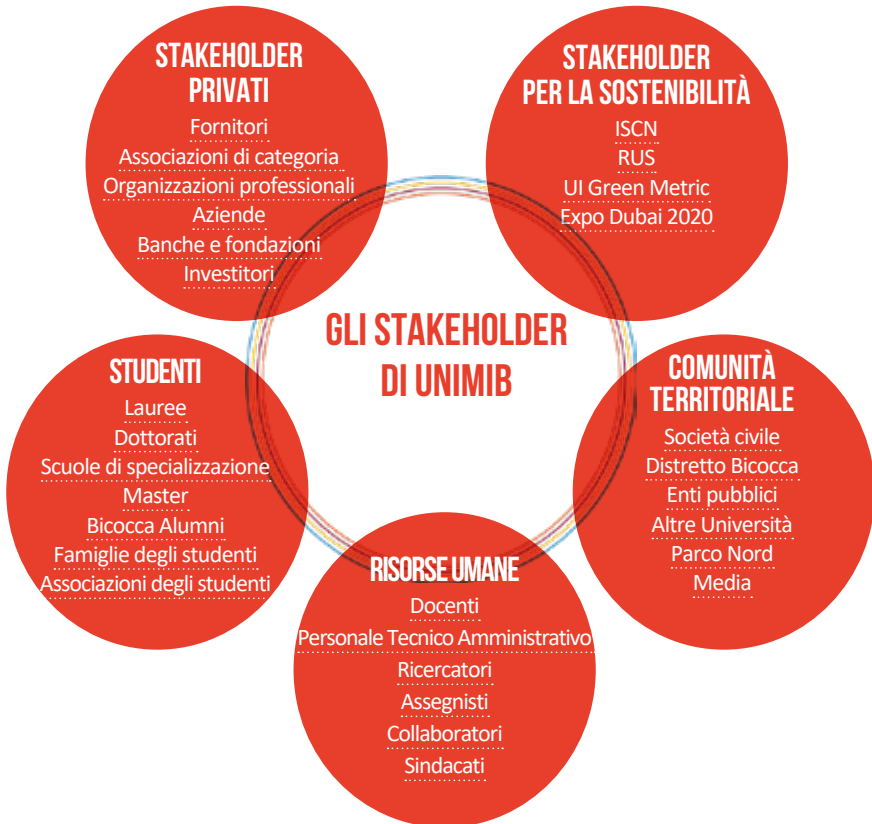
STAKEHOLDER PRIVATI
Fornitori
Associazioni di categoria
Organizzazioni professionali
Aziende
Banche e fondazioni
Investitori

STAKEHOLDER PER LA SOSTENIBILITÀ
ISCN
RUS
UI Green Metric
Expo Dubai 2020

GLI STAKEHOLDER DI UNIMIB

STUDENTI
Lauree
Dottorati
Scuole di specializzazione
Master
Bicocca Alumni
Famiglie degli studenti
Associazioni degli studenti

COMUNITÀ TERRITORIALE
Società civile
Distretto Bicocca
Enti pubblici
Altre Università
Parco Nord
Media

RISORSE UMANE
Docenti
Personale Tecnico Amministrativo
Ricercatori
Assegnisti
Collaboratori
Sindacati